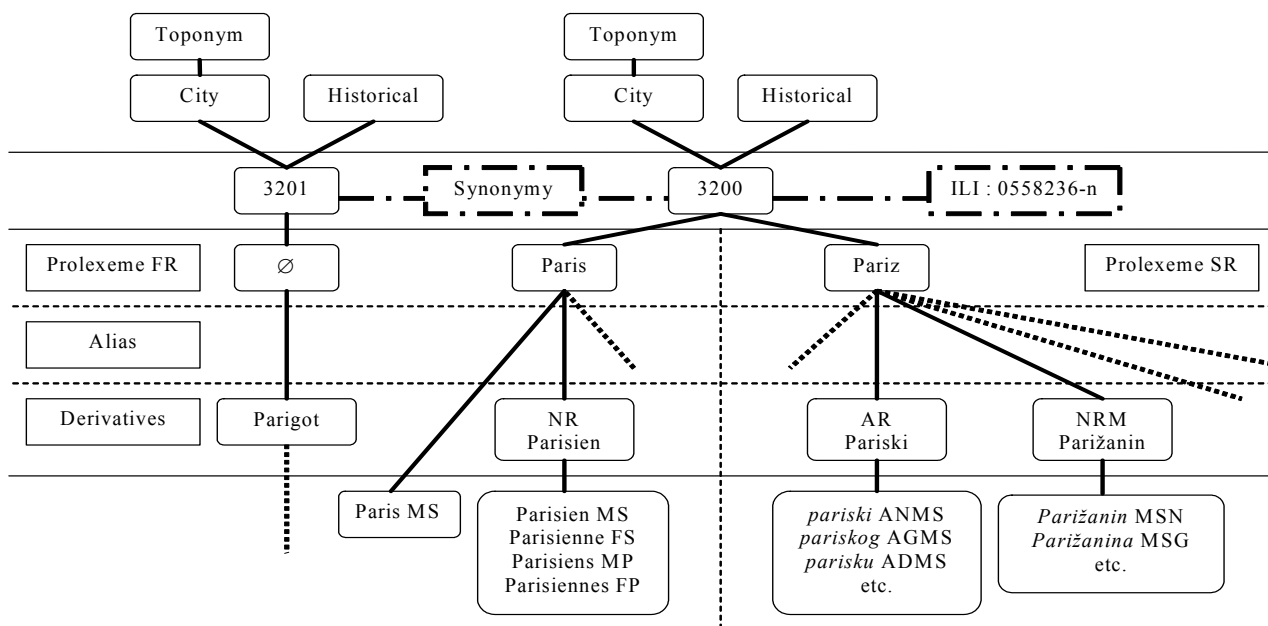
Toponym

City

Historical

Toponym

City

Historical

3201

Synonymy

3200

ILI : 0558236-n

Prolexeme FR

∅

Paris

Pariz

Prolexeme SR

Alias

Derivatives

Parigot

NR
Parisien

AR
Pariski

NRM
Parižanin

Paris MS

Parisien MS
Parisienne FS
Parisiens MP
Parisiennes FP

*pariski* ANMS
*pariskog* AGMS
*parisku* ADMS
etc.

*Parižanin* MSN
*Parižanina* MSG
etc.